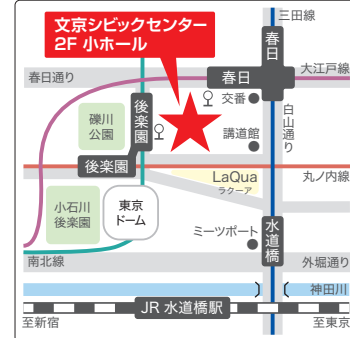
文京シビックセンター
2F 小ホール

三田線
春日
大江戸線
春日通り
春日
交番
礫川
公園
後楽園
講道館
白山通り
後楽園
丸ノ内線
LaQua
ラクーア
小石川
後楽園
東京
ドーム
ミーツポート
水道橋
南北線
外堀通り
神田川
JR 水道橋駅
至新宿
至東京